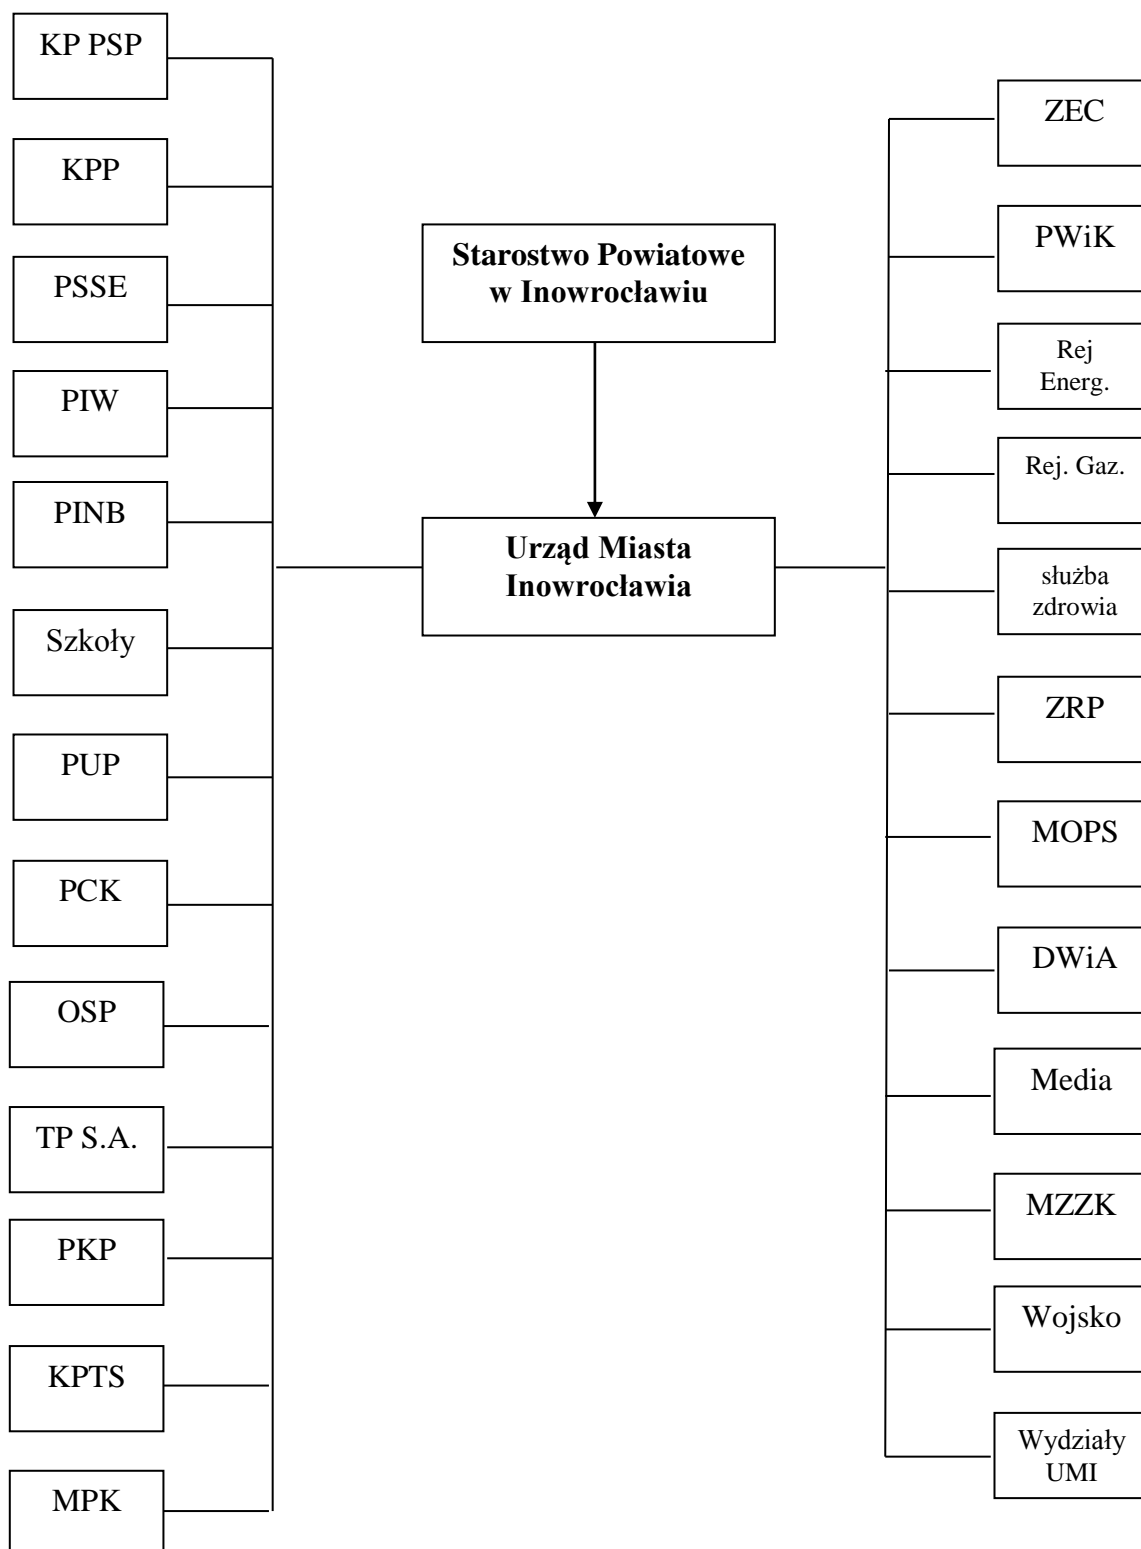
KP PSP

KPP

PSSE

PIW

PINB

Szkoły

PUP

PCK

OSP

TP S.A.

PKP

KPTS

MPK

Starostwo Powiatowe w Inowrocławiu

Urząd Miasta Inowrocławia

ZEC

PWiK

Rej Energ.

Rej. Gaz.

służba zdrowia

ZRP

MOPS

DWiA

Media

MZZK

Wojsko

Wydziały UMI